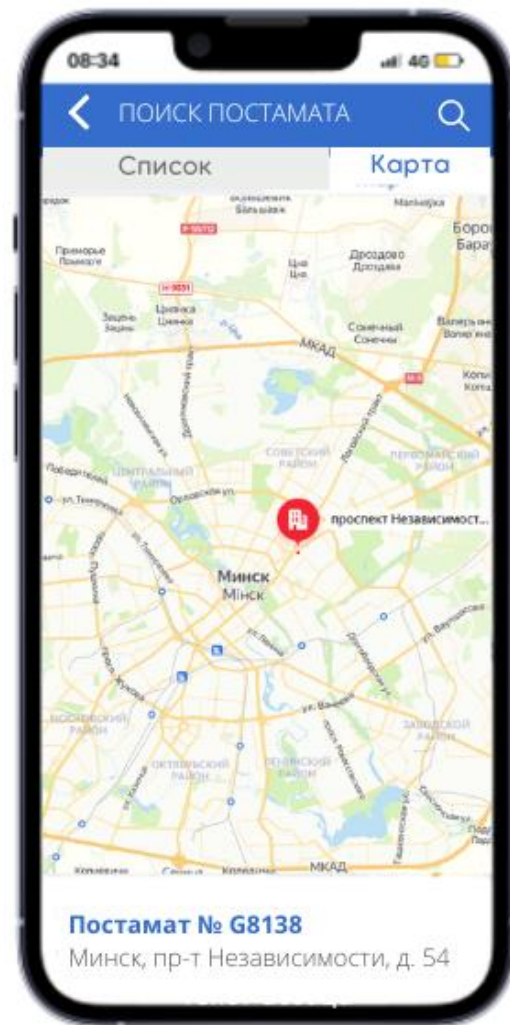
08:34
4G

ПОИСК ПОСТАМАТА

Список
Карта

Боро
Бара
Дроздово
Дроздава
Цна
Цна
Сонечный
Сонечны
Валерьяно
Валер'яна
Цнянка
Цнянка
Зацень
Зацэнь
Прилукі
МКАД
М-3
Копи
Копи
СОВЕТСКИЙ РАЙОН
ПЕРВОМАЙСКИЙ РАЙОН
ЦЕНТРАЛЬНЫЙ РАЙОН
Орловская ул.
ул. Тимирязева
проспект Независимост...
Минск
Мінск
ул. Ванеева
ФРУНЗЕНСКИЙ РАЙОН
ЗАВОДСКОЙ РАЙОН
ЛЕНИНСКИЙ РАЙОН
ОКТЯБРЬСКИЙ РАЙОН
МКАД

Постамат № G8138
Минск, пр-т Независимости, д. 54